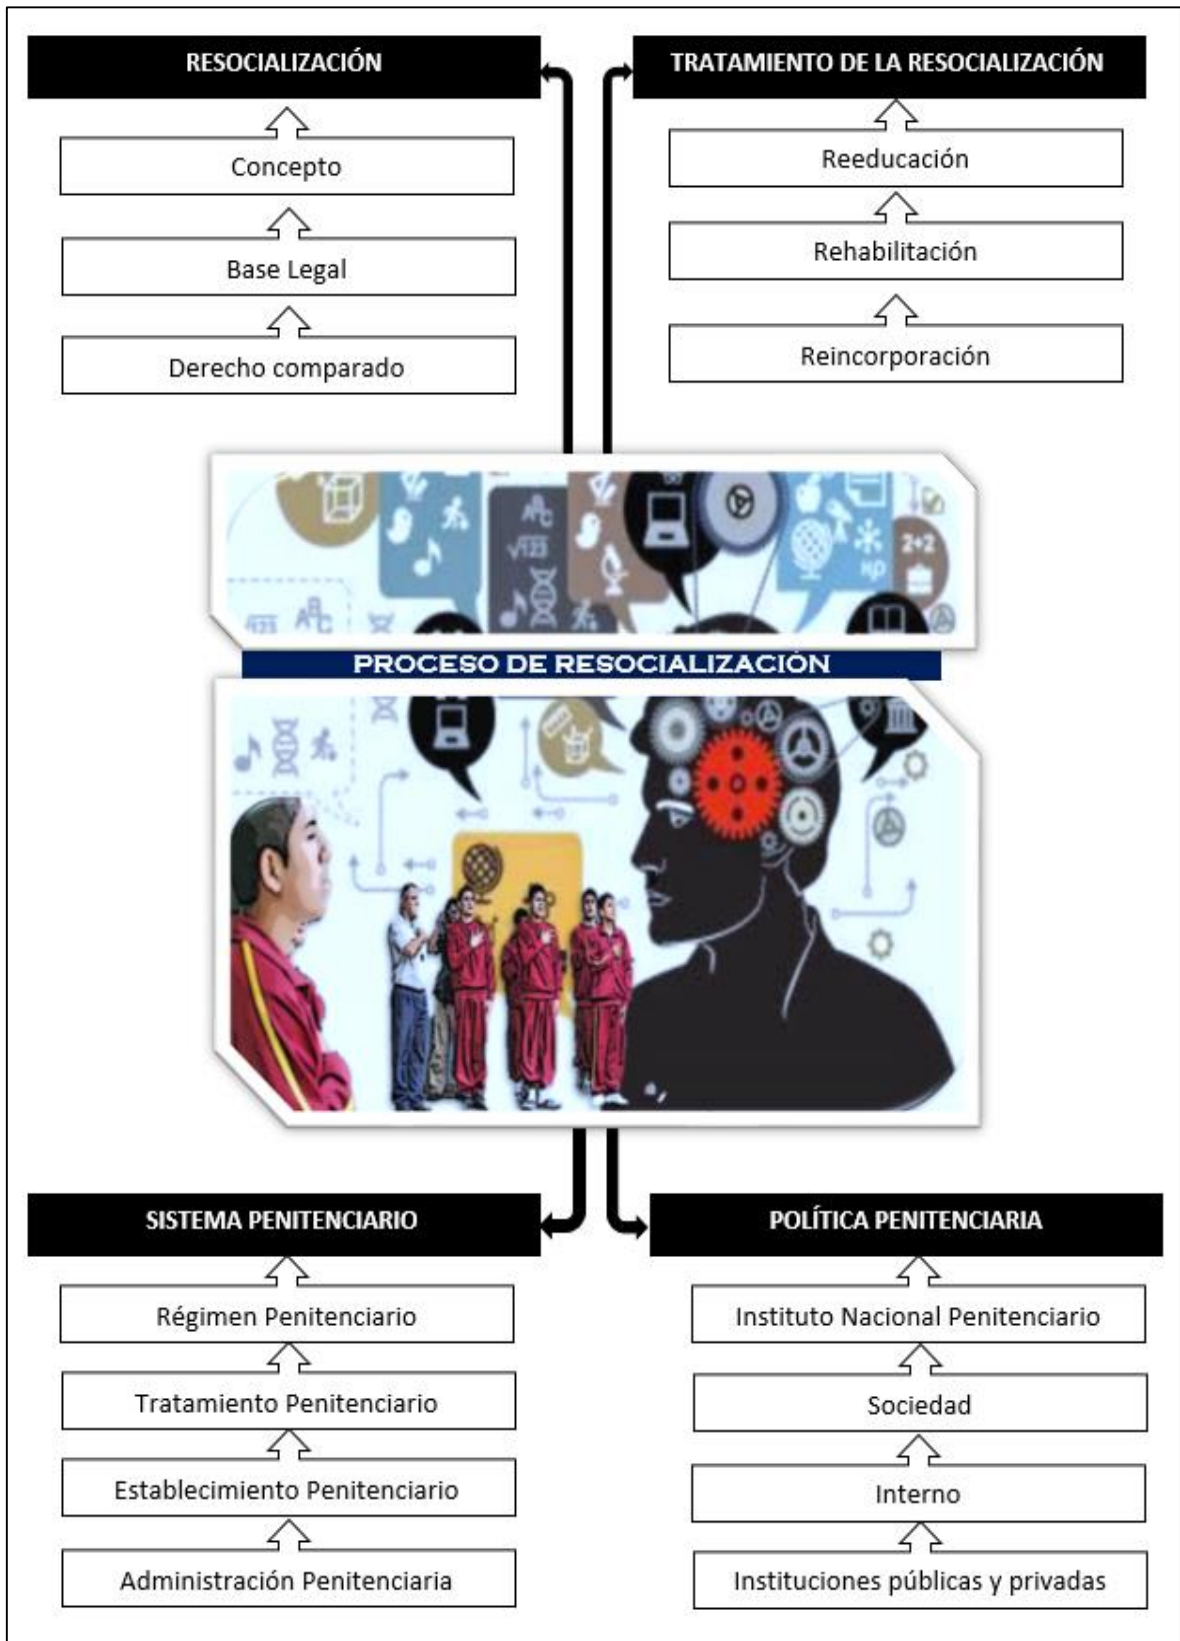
RESOCIALIZACIÓN

Concepto

Base Legal

Derecho comparado

TRATAMIENTO DE LA RESOCIALIZACIÓN

Reeducación

Rehabilitación

Reincorporación

PROCESO DE RESOCIALIZACIÓN

SISTEMA PENITENCIARIO

Régimen Penitenciario

Tratamiento Penitenciario

Establecimiento Penitenciario

Administración Penitenciaria

POLÍTICA PENITENCIARIA

Instituto Nacional Penitenciario

Sociedad

Interno

Instituciones públicas y privadas